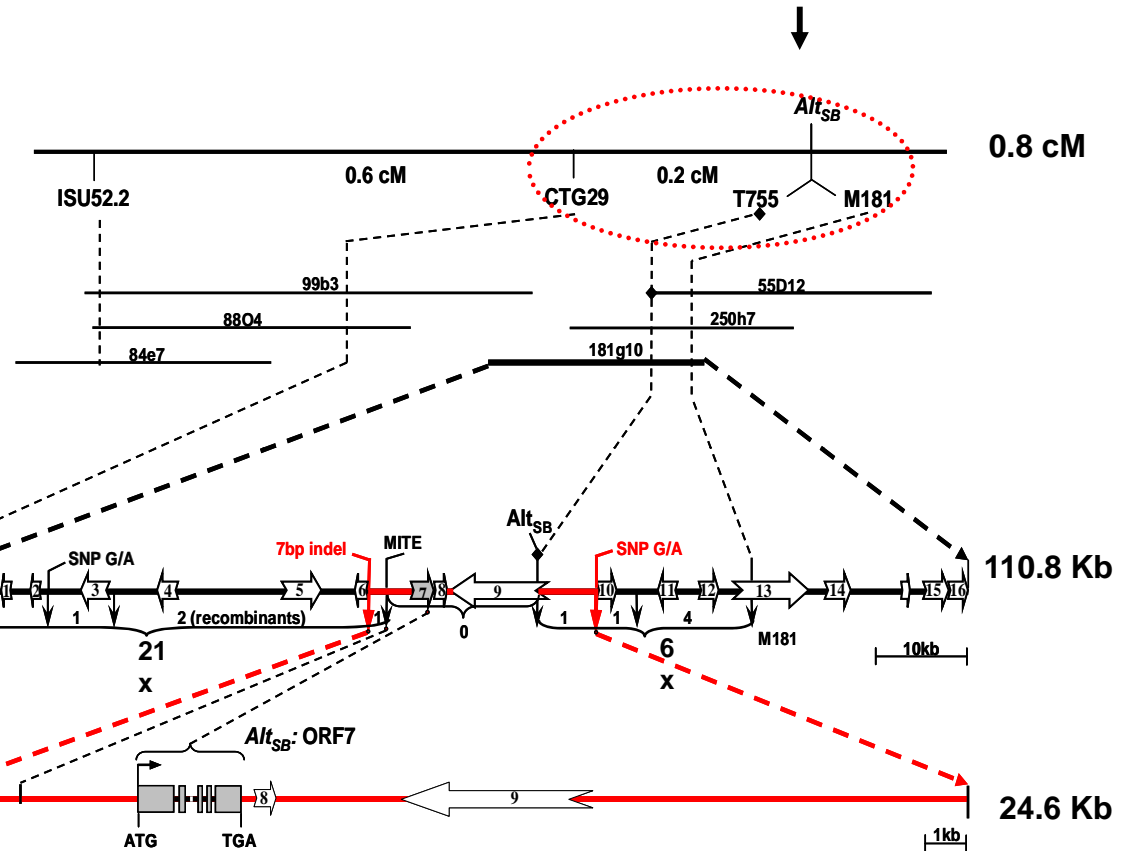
$Alt_{SB}$

0.8 cM

0.6 cM

0.2 cM

ISU52.2

CTG29

T755

M181

99b3

55D12

88O4

250h7

84e7

181g10

$Alt_{SB}$

SNP G/A

7bp indel

MITE

SNP G/A

110.8 Kb

1 2 3 4 5 6 7 8 9 10 11 12 13 14 15 16

1

2 (recombinants)

0

1

1

4

M181

21

x

6

x

10kb

$Alt_{SB}$: ORF7

8

9

24.6 Kb

ATG

TGA

1kb